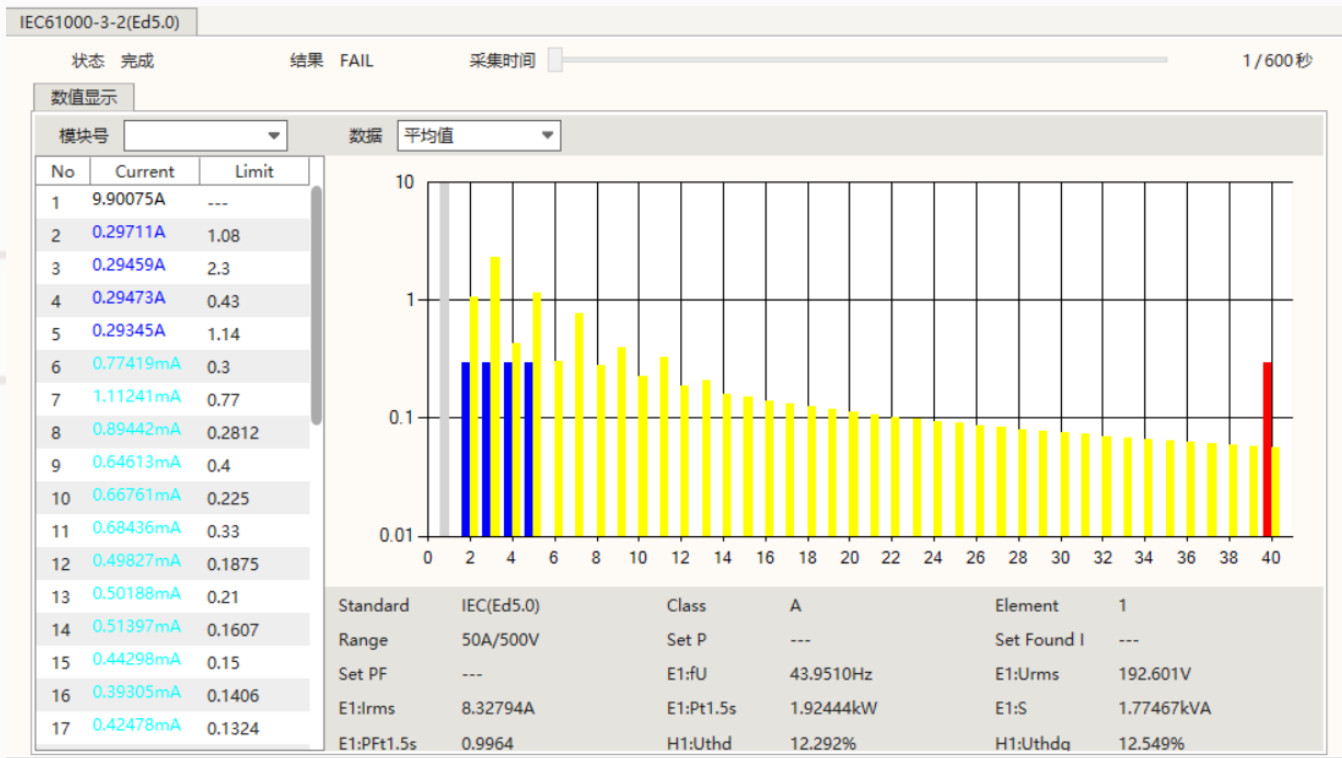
IEC61000-3-2(Ed5.0)

状态 完成

结果 FAIL

采集时间

1/600秒

数值显示

模块号

数据 平均值

| No | Current | Limit |
|---|---|---|
| 1 | 9.90075A | --- |
| 2 | 0.29711A | 1.08 |
| 3 | 0.29459A | 2.3 |
| 4 | 0.29473A | 0.43 |
| 5 | 0.29345A | 1.14 |
| 6 | 0.77419mA | 0.3 |
| 7 | 1.11241mA | 0.77 |
| 8 | 0.89442mA | 0.2812 |
| 9 | 0.64613mA | 0.4 |
| 10 | 0.66761mA | 0.225 |
| 11 | 0.68436mA | 0.33 |
| 12 | 0.49827mA | 0.1875 |
| 13 | 0.50188mA | 0.21 |
| 14 | 0.51397mA | 0.1607 |
| 15 | 0.44298mA | 0.15 |
| 16 | 0.39305mA | 0.1406 |
| 17 | 0.42478mA | 0.1324 |

10
1
0.1
0.01
0 2 4 6 8 10 12 14 16 18 20 22 24 26 28 30 32 34 36 38 40

| | | | | | |
|---|---|---|---|---|---|
| Standard | IEC(Ed5.0) | Class | A | Element | 1 |
| Range | 50A/500V | Set P | --- | Set Found I | --- |
| Set PF | --- | E1:fU | 43.9510Hz | E1:Urms | 192.601V |
| E1:Irms | 8.32794A | E1:Pt1.5s | 1.92444kW | E1:S | 1.77467kVA |
| E1:PFt1.5s | 0.9964 | H1:Uthd | 12.292% | H1:Uthdg | 12.549% |